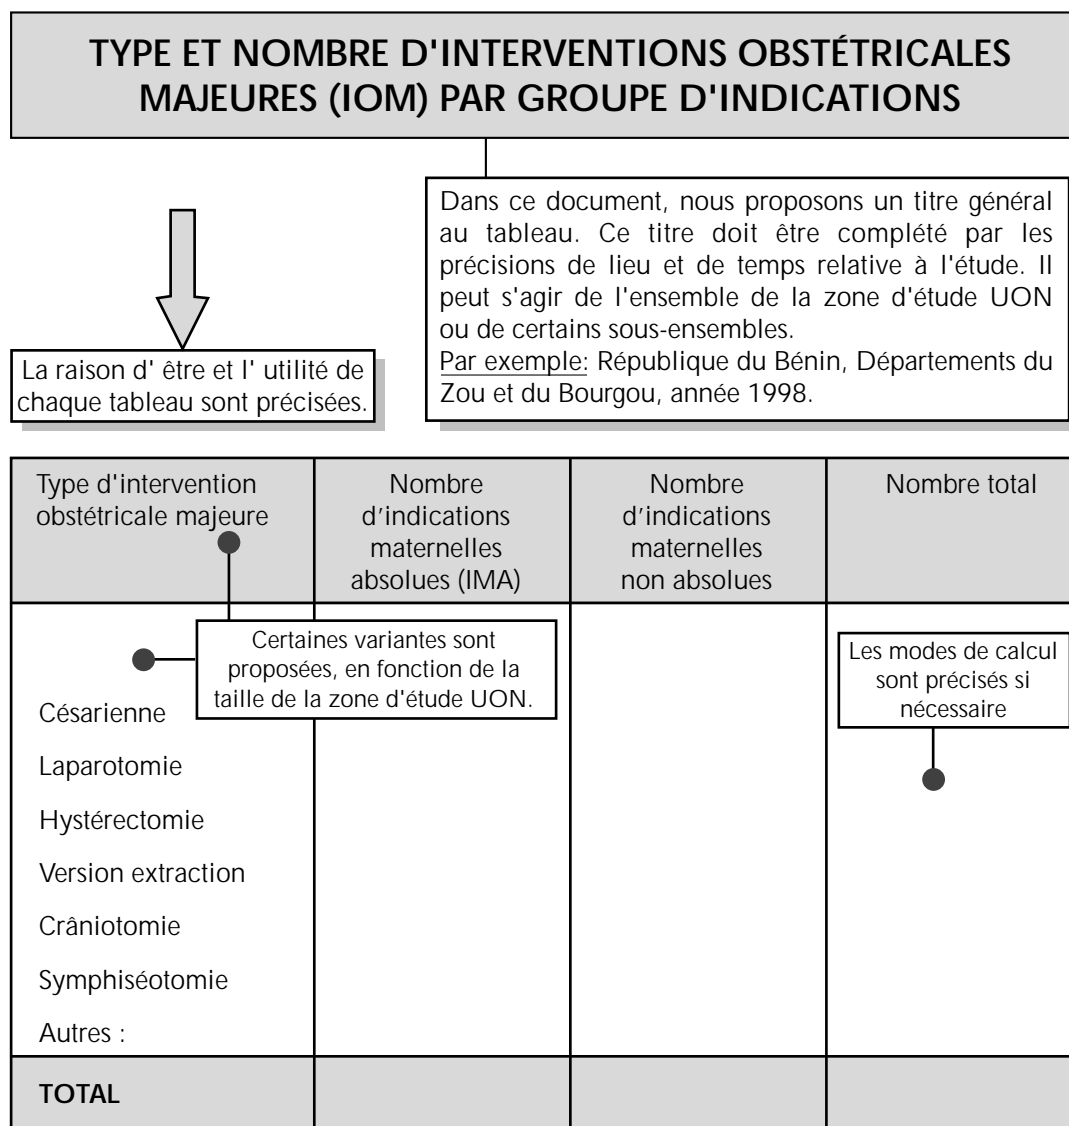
TYPE ET NOMBRE D'INTERVENTIONS OBSTÉTRICALES MAJEURES (IOM) PAR GROUPE D'INDICATIONS

Dans ce document, nous proposons un titre général au tableau. Ce titre doit être complété par les précisions de lieu et de temps relative à l'étude. Il peut s'agir de l'ensemble de la zone d'étude UON ou de certains sous-ensembles.
Par exemple: République du Bénin, Départements du Zou et du Bourgou, année 1998.

La raison d' être et l' utilité de chaque tableau sont précisées.

Certaines variantes sont proposées, en fonction de la taille de la zone d'étude UON.

Les modes de calcul sont précisés si nécessaire

| Type d'intervention obstétricale majeure | Nombre d'indications maternelles absolues (IMA) | Nombre d'indications maternelles non absolues | Nombre total |
|---|---|---|---|
| Césarienne<br>Laparotomie<br>Hystérectomie<br>Version extraction<br>Crâniotomie<br>Symphiséotomie<br>Autres : | | | |
| TOTAL | | | |